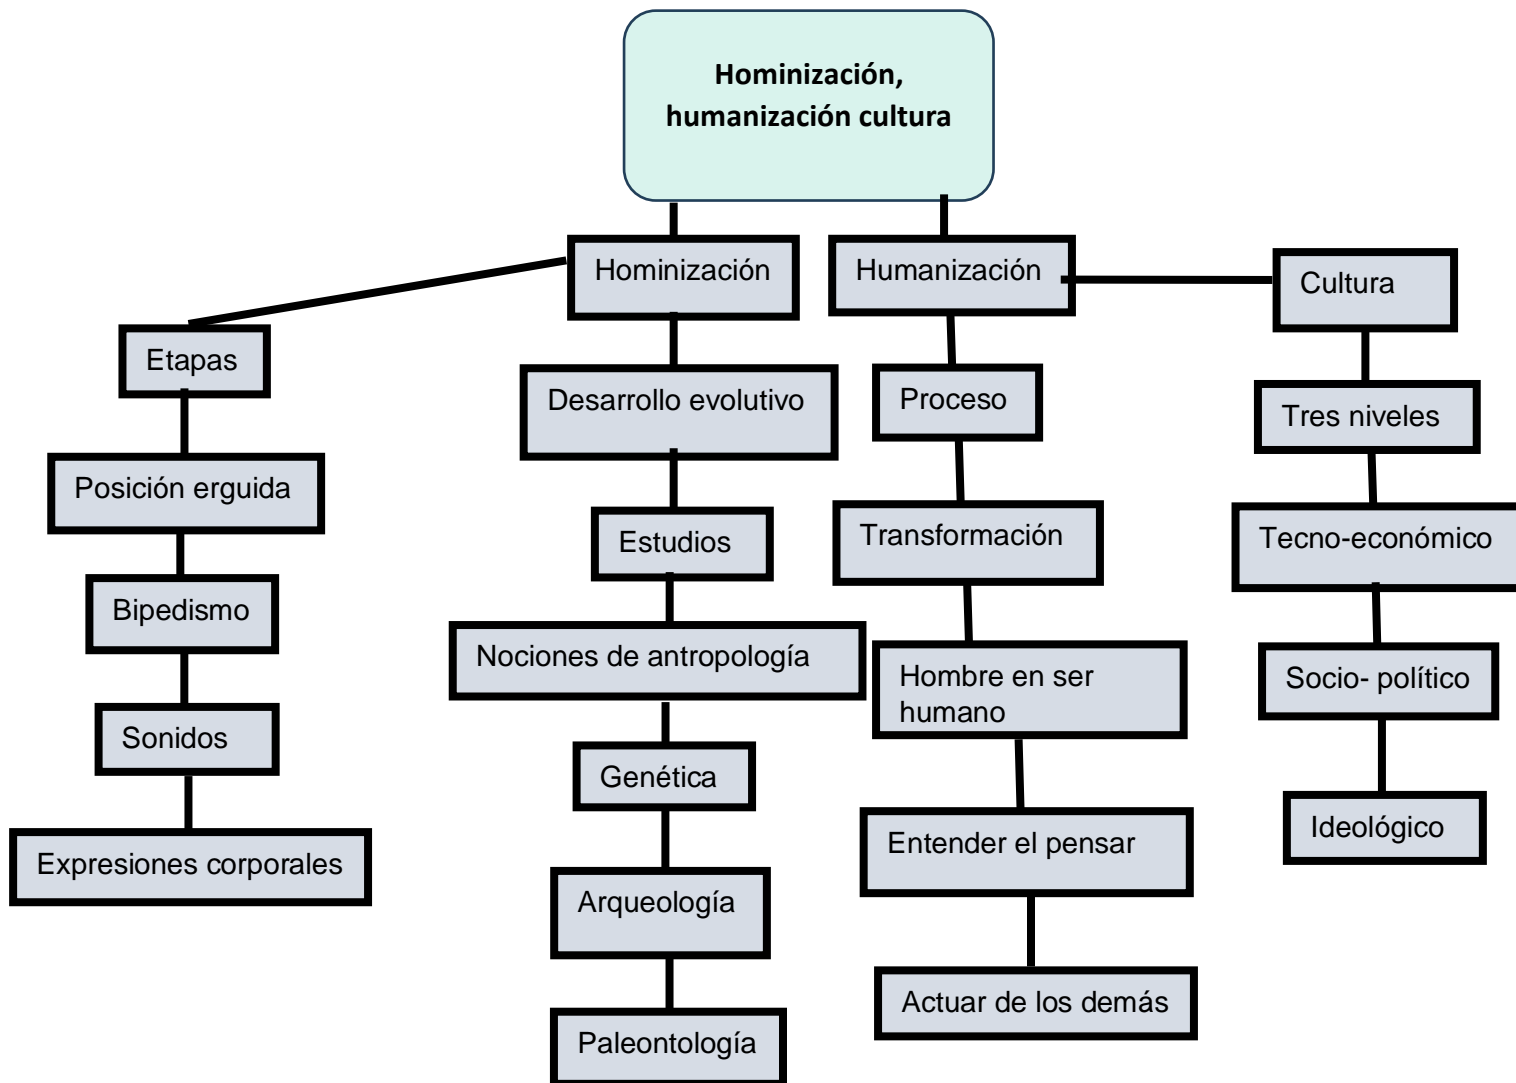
Hominización, humanización cultura

Hominización

Humanización

Cultura

Etapas

Posición erguida

Bipedismo

Sonidos

Expresiones corporales

Desarrollo evolutivo

Estudios

Nociones de antropología

Genética

Arqueología

Paleontología

Proceso

Transformación

Hombre en ser humano

Entender el pensar

Actuar de los demás

Tres niveles

Tecno-económico

Socio- político

Ideológico